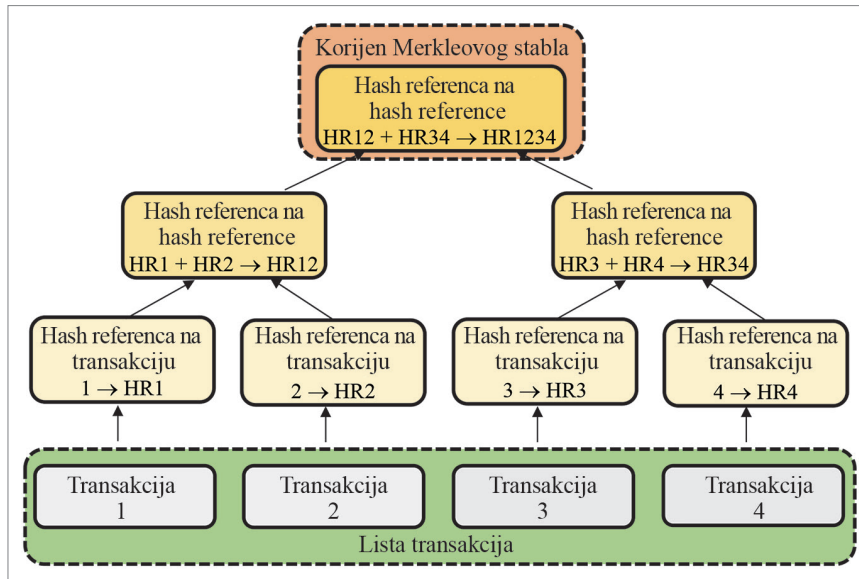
Korijen Merkleovog stabla

Hash referenca na hash reference
HR12 + HR34 $\rightarrow$ HR1234

Hash referenca na hash reference
HR1 + HR2 $\rightarrow$ HR12

Hash referenca na hash reference
HR3 + HR4 $\rightarrow$ HR34

Hash referenca na transakciju
1 $\rightarrow$ HR1

Hash referenca na transakciju
2 $\rightarrow$ HR2

Hash referenca na transakciju
3 $\rightarrow$ HR3

Hash referenca na transakciju
4 $\rightarrow$ HR4

Transakcija
1

Transakcija
2

Transakcija
3

Transakcija
4

Lista transakcija